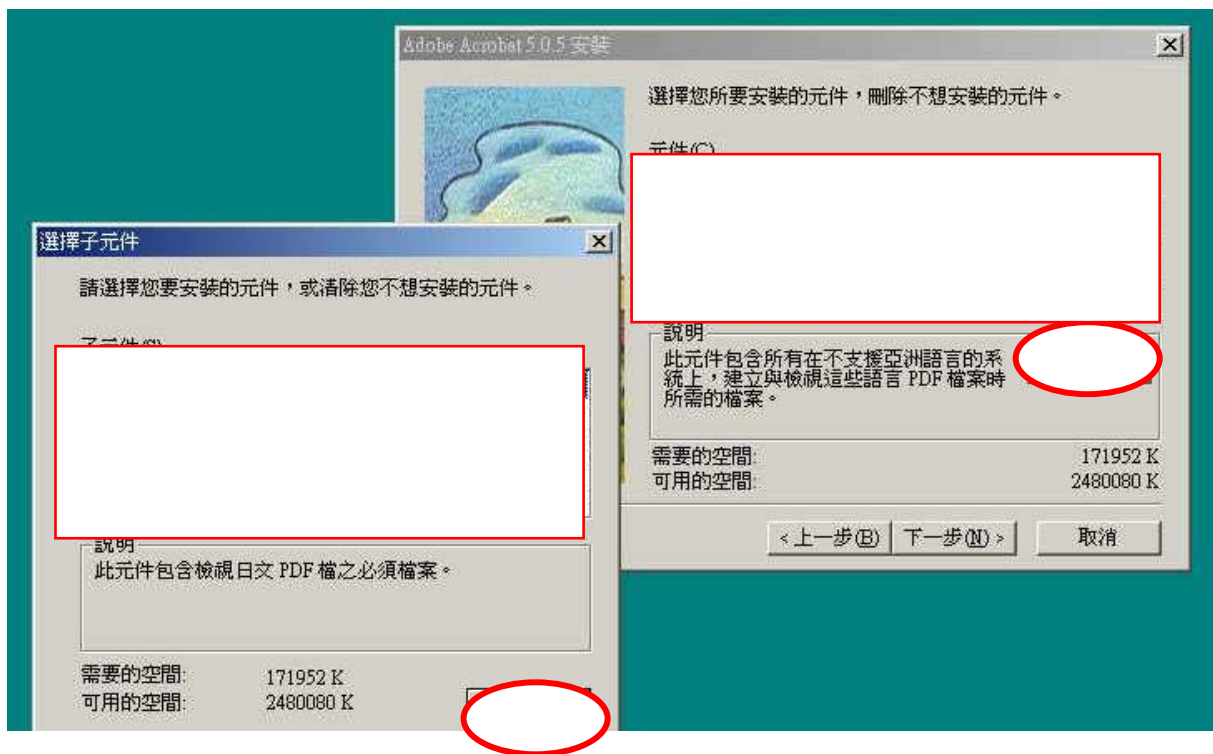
Adobe Acrobat 5.0.5 安裝

選擇您所要安裝的元件，刪除不想安裝的元件。

元件(C)

說明

此元件包含所有在不支援亞洲語言的系統上，建立與檢視這些語言 PDF 檔案時所需的檔案。

需要的空間: 171952 K
可用的空間: 2480080 K

< 上一步(B) 下一步(N) > 取消

選擇子元件

請選擇您要安裝的元件，或清除您不想安裝的元件。

子元件(S)

說明

此元件包含檢視日文 PDF 檔之必須檔案。

需要的空間: 171952 K
可用的空間: 2480080 K